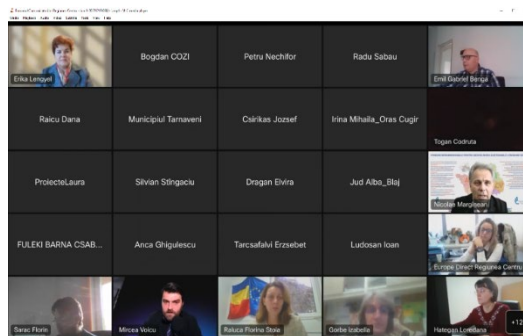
Erika Lengyel
Bogdan COZI
Petru Nechifor
Radu Sabau
Emil Gabriel Benga
Raicu Dana
Municipiul Tarnaveni
Csirikas Jozsef
Irina Mihaila_Oras Cugir
Togan Codruta
ProiecteLaura
Silvian Stingaciu
Dragan Elvira
Jud Alba_Blaj
Nicolae Margineanu
FULEKI BARNA CSAB...
Anca Ghigulescu
Tarcsafalvi Erzsebet
Ludosan Ioan
Europe Direct Regiunea Centru
Sarac Florin
Mircea Voicu
Raluca Florina Stoie
Gorbe Izabella
Hategan Loredana
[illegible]